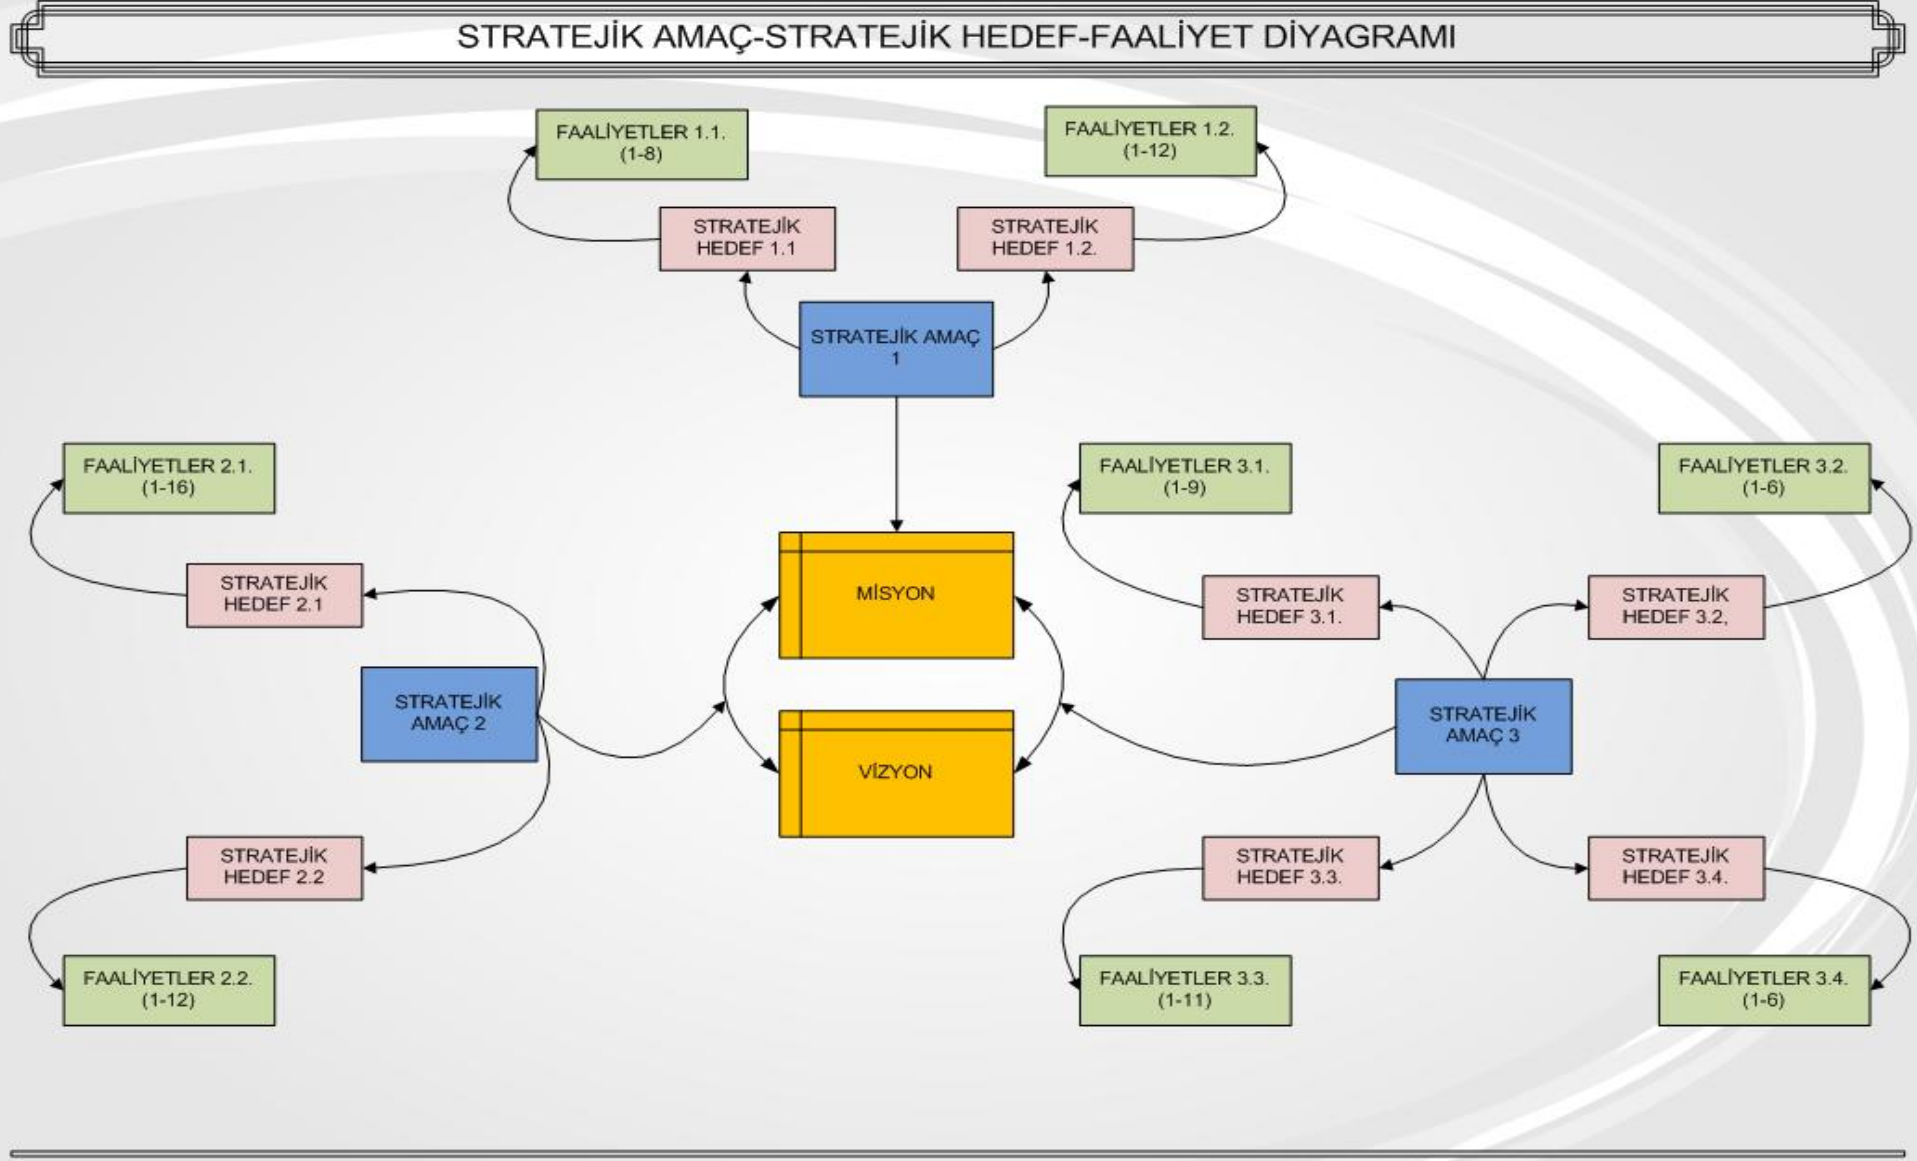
STRATEJİK AMAÇ-STRATEJİK HEDEF-FAALİYET DİYAGRAMI

FAALİYETLER 1.1. (1-8)

FAALİYETLER 1.2. (1-12)

STRATEJİK HEDEF 1.1

STRATEJİK HEDEF 1.2.

STRATEJİK AMAÇ 1

FAALİYETLER 2.1. (1-16)

FAALİYETLER 3.1. (1-9)

FAALİYETLER 3.2. (1-6)

STRATEJİK HEDEF 2.1

MİSYON

STRATEJİK HEDEF 3.1.

STRATEJİK HEDEF 3.2,

STRATEJİK AMAÇ 2

STRATEJİK AMAÇ 3

VİZYON

STRATEJİK HEDEF 2.2

STRATEJİK HEDEF 3.3.

STRATEJİK HEDEF 3.4.

FAALİYETLER 2.2. (1-12)

FAALİYETLER 3.3. (1-11)

FAALİYETLER 3.4. (1-6)